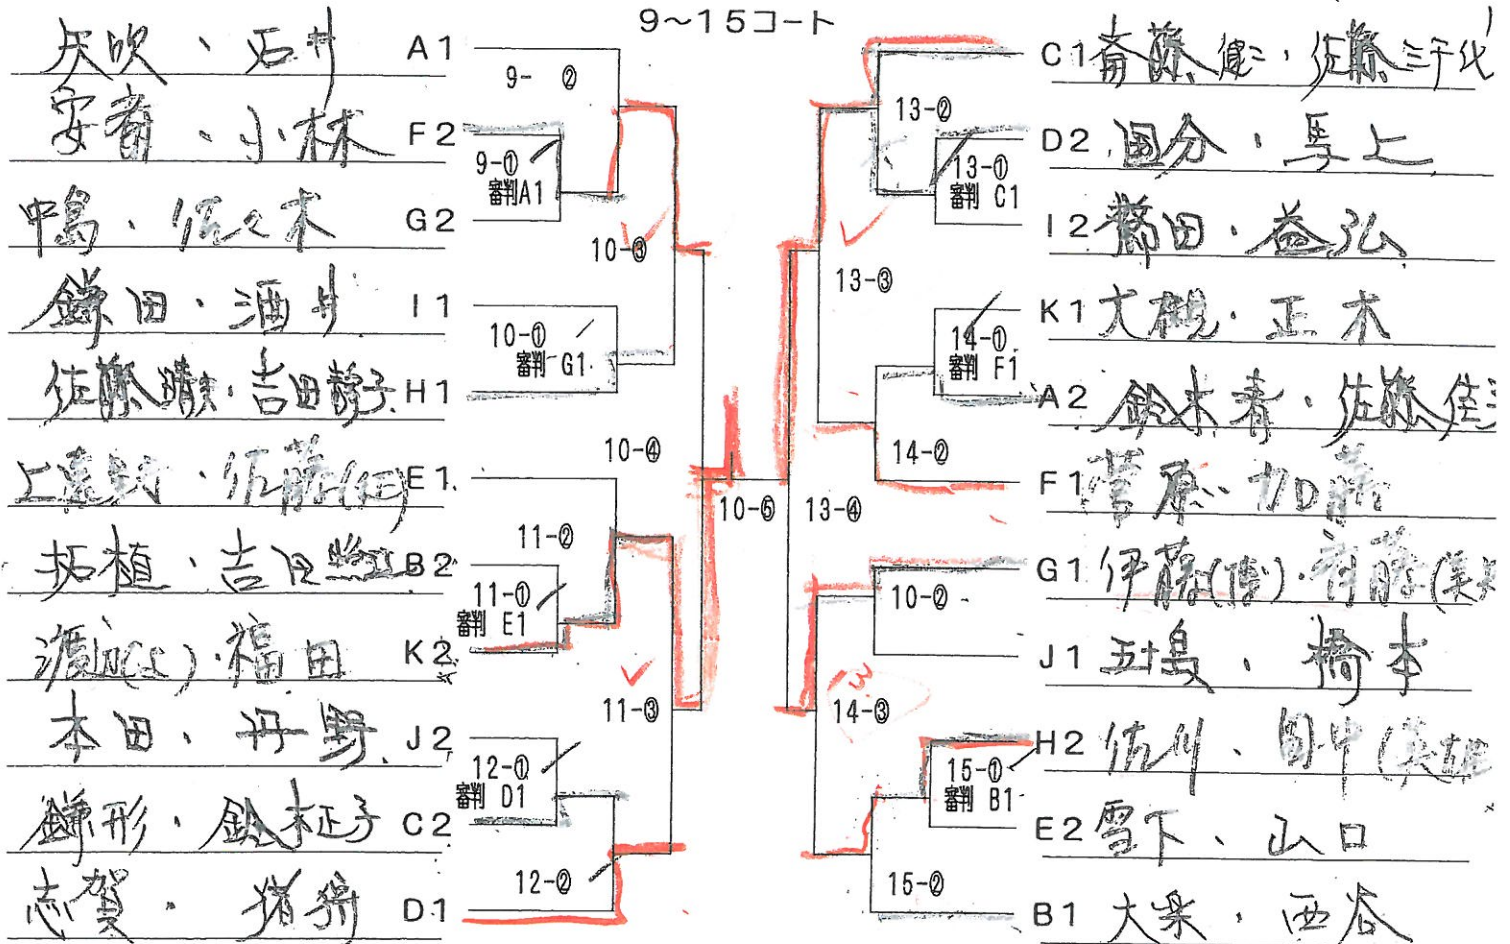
9～15コート

矢吹、石井 A1
安斎、小林 F2
中島、佐々木 G2
鎌田、酒井 I1
佐藤靖、吉田静子 H1
上遠野、佐藤(E) E1
拓植、吉田 B2
渡辺(C)、福田 K2
本田、丹野 J2
鎌形、鈴木 C2
志賀、猪狩 D1

9-②
9-①
審判A1
10-③
10-①
審判 G1
10-④
11-②
11-①
審判 E1
11-③
12-①
審判 D1
12-②
10-⑤
13-④
13-②
13-①
審判 C1
13-③
14-①
審判 F1
14-②
10-②
14-③
15-①
審判 B1
15-②

C1 斎藤、佐藤三千代
D2 国分、馬上
I2 藤田、益弘
K1 大槻、正木
A2 鈴木、佐藤
F1 菅原、加藤
G1 伊藤、斎藤
J1 五十嵐、橋本
H2 佐川、田中
E2 雪下、山口
B1 大桑、西谷